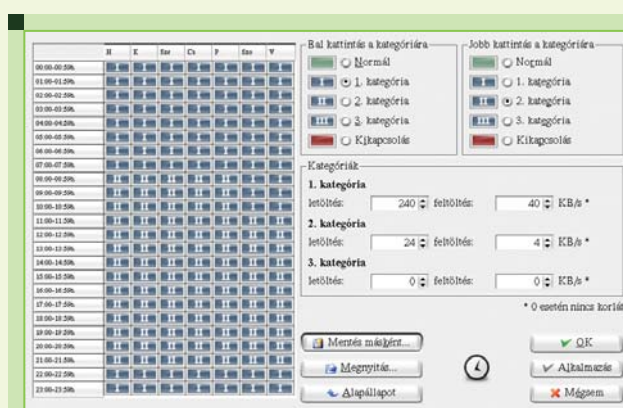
| | H | K | Sze | Cs | P | Szo | V |
|---|---|---|---|---|---|---|---|
| 00:00-00:59h | | | | | | | |
| 01:00-01:59h | | | | | | | |
| 02:00-02:59h | | | | | | | |
| 03:00-03:59h | | | | | | | |
| 04:00-04:59h | | | | | | | |
| 05:00-05:59h | | | | | | | |
| 06:00-06:59h | | | | | | | |
| 07:00-07:59h | | | | | | | |
| 08:00-08:59h | | | | | | | |
| 09:00-09:59h | | | | | | | |
| 10:00-10:59h | | | | | | | |
| 11:00-11:59h | | | | | | | |
| 12:00-12:59h | | | | | | | |
| 13:00-13:59h | | | | | | | |
| 14:00-14:59h | | | | | | | |
| 15:00-15:59h | | | | | | | |
| 16:00-16:59h | | | | | | | |
| 17:00-17:59h | | | | | | | |
| 18:00-18:59h | | | | | | | |
| 19:00-19:59h | | | | | | | |
| 20:00-20:59h | | | | | | | |
| 21:00-21:59h | | | | | | | |
| 22:00-22:59h | | | | | | | |
| 23:00-23:59h | | | | | | | |

Bal kattintás a kategóriára
Normál
1. kategória
2. kategória
3. kategória
Kikapcsolás

Jobb kattintás a kategóriára
Normál
1. kategória
2. kategória
3. kategória
Kikapcsolás

Kategóriák
1. kategória
letöltés: 240 feltöltés: 40 KB/s *
2. kategória
letöltés: 24 feltöltés: 4 KB/s *
3. kategória
letöltés: 0 feltöltés: 0 KB/s *

* 0 esetén nincs korlát

Mentés másként...
Megnyitás...
Alapállapot
OK
Alkalmazás
Mégsem